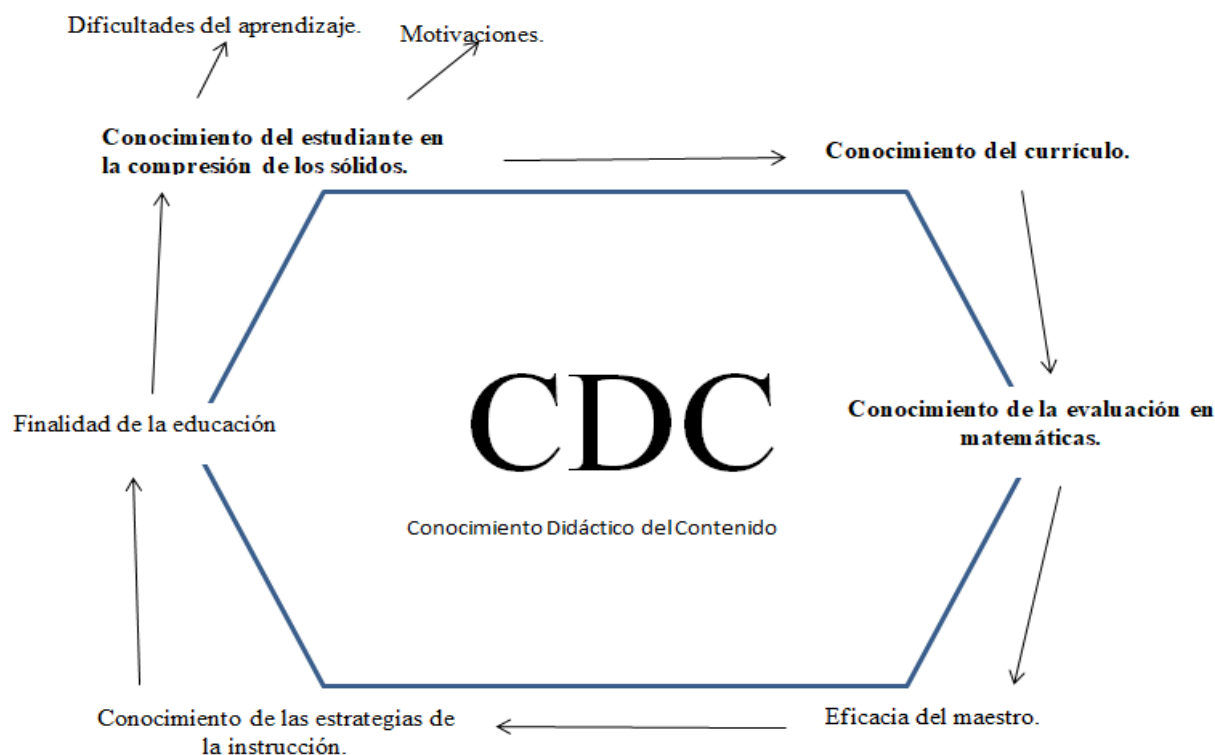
Dificultades del aprendizaje.

Motivaciones.

Conocimiento del estudiante en la compresión de los sólidos.

Conocimiento del currículo.

Conocimiento de la evaluación en matemáticas.

Eficacia del maestro.

Conocimiento de las estrategias de la instrucción.

Finalidad de la educación

CDC

Conocimiento Didáctico del Contenido